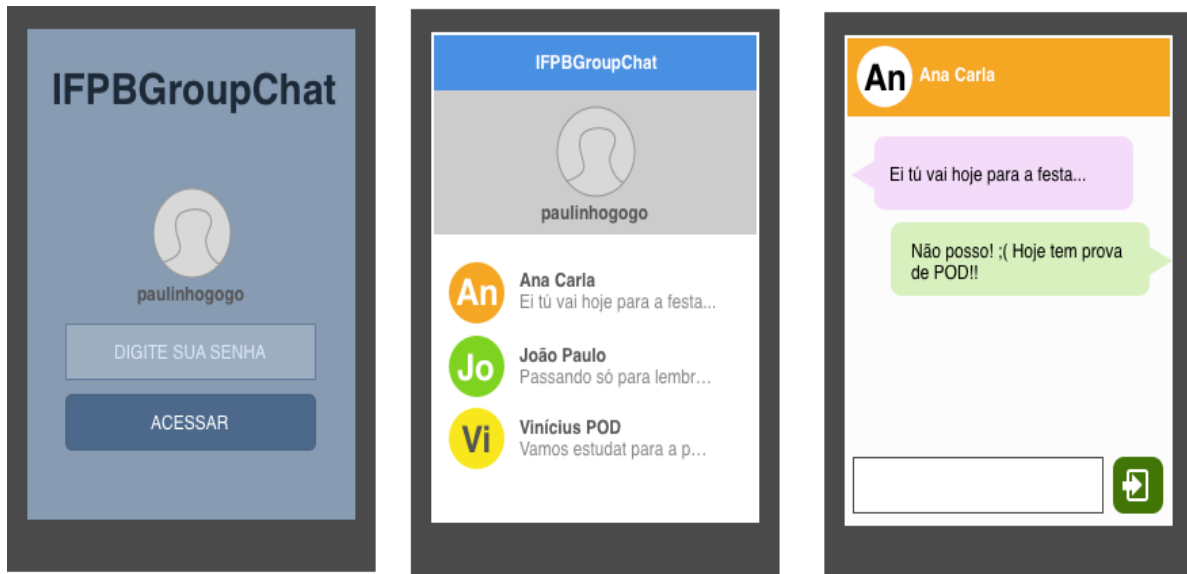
IFPBGroupChat

paulinhogogo

DIGITE SUA SENHA

ACESSAR

IFPBGroupChat

paulinhogogo

An Ana Carla
Ei tú vai hoje para a festa...

Jo João Paulo
Passando só para lembr...

Vi Vinícius POD
Vamos estudat para a p...

An Ana Carla

Ei tú vai hoje para a festa...

Não posso! ;( Hoje tem prova de POD!!